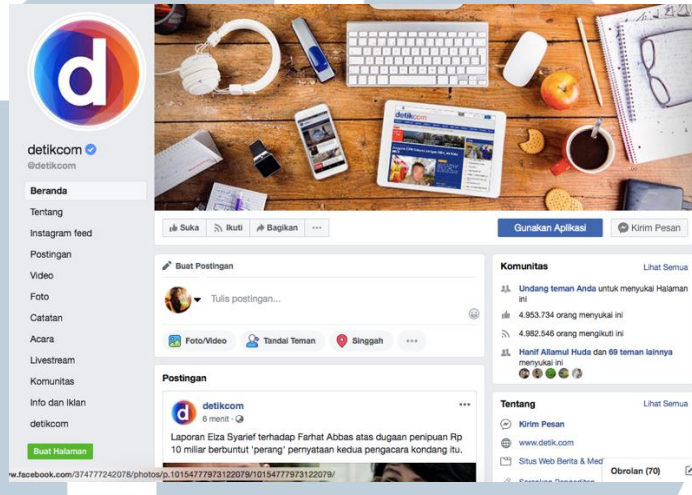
d

detikcom
@detikcom

Beranda
Tentang
Instagram feed
Postingan
Video
Foto
Catatan
Acara
Livestream
Komunitas
Info dan Iklan
detikcom

Buat Halaman

detikcom

Suka
Ikuti
Bagikan
···

Gunakan Aplikasi
Kirim Pesan

Buat Postingan

Tulis postingan...

Foto/Video
Tandai Teman
Singgah
···

Postingan

detikcom
6 menit ·

Laporan Elza Syarief terhadap Farhat Abbas atas dugaan penipuan Rp 10 miliar berbuntut 'perang' pernyataan kedua pengacara kondang itu.

Komunitas
Lihat Semua

Undang teman Anda untuk menyukai Halaman ini

4.953.734 orang menyukai ini

4.982.546 orang mengikuti ini

Hanif Allamul Huda dan 69 teman lainnya menyukai ini

Tentang
Lihat Semua

Kirim Pesan

www.detik.com

Situs Web Berita & Med

Obrolan (70)

w.facebook.com/374777242078/photos/p.10154777973122079/10154777973122079/